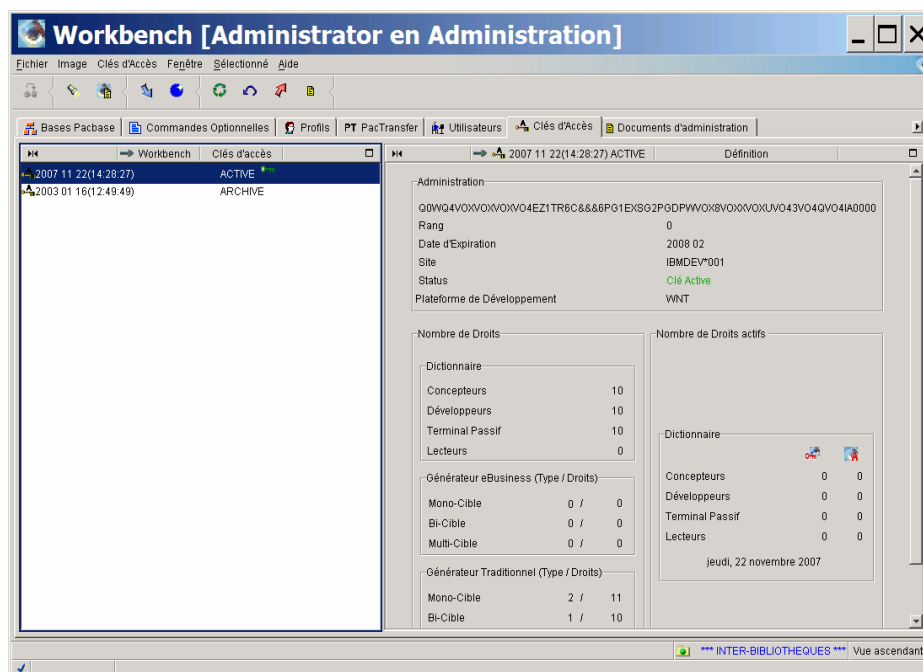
Workbench [Administrator en Administration]

Fichier Image Clés d'Accès Fenêtre Sélectionné Aide

Bases Pacbase | Commandes Optionnelles | Profils | PT PacTransfer | Utilisateurs | Clés d'Accès | Documents d'administration

Workbench | Clés d'accès

2007 11 22(14:28:27) ACTIVE
2003 01 16(12:49:49) ARCHIVE

2007 11 22(14:28:27) ACTIVE | Définition

Administration
Q0WQ4VOXVOXVOXVO4EZ1TR6C&&&6PG1EXSG2PGDPWVOX8VOXXVOXUVO43VO4QVO4IA0000
Rang 0
Date d'Expiration 2008 02
Site IBMDEV*001
Status Clé Active
Plateforme de Développement WNT

Nombre de Droits

Dictionnaire
Concepteurs 10
Développeurs 10
Terminal Passif 10
Lecteurs 0

Générateur eBusiness (Type / Droits)
Mono-Cible 0 / 0
Bi-Cible 0 / 0
Multi-Cible 0 / 0

Générateur Traditionnel (Type / Droits)
Mono-Cible 2 / 11
Bi-Cible 1 / 10

Nombre de Droits actifs

Dictionnaire
Concepteurs 0 0
Développeurs 0 0
Terminal Passif 0 0
Lecteurs 0 0
jeudi, 22 novembre 2007

*** INTER-BIBLIOTHEQUES *** Vue ascendant